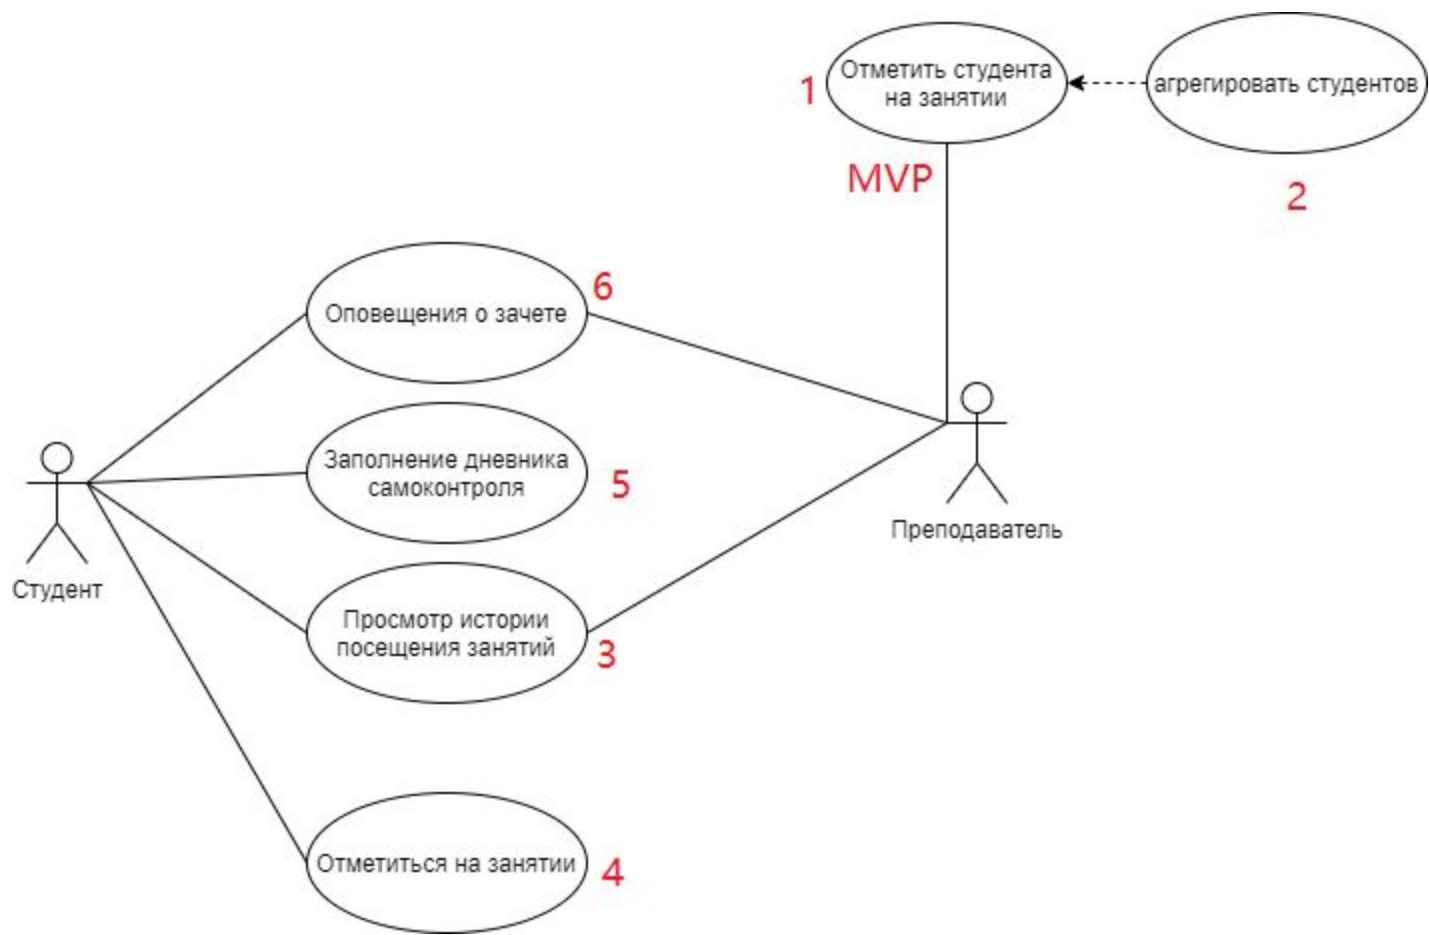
1 Отметить студента на занятии

агрегировать студентов

MVP

2

6 Оповещения о зачете

Заполнение дневника самоконтроля 5

Преподаватель

Студент

Просмотр истории посещения занятий 3

Отметиться на занятии 4